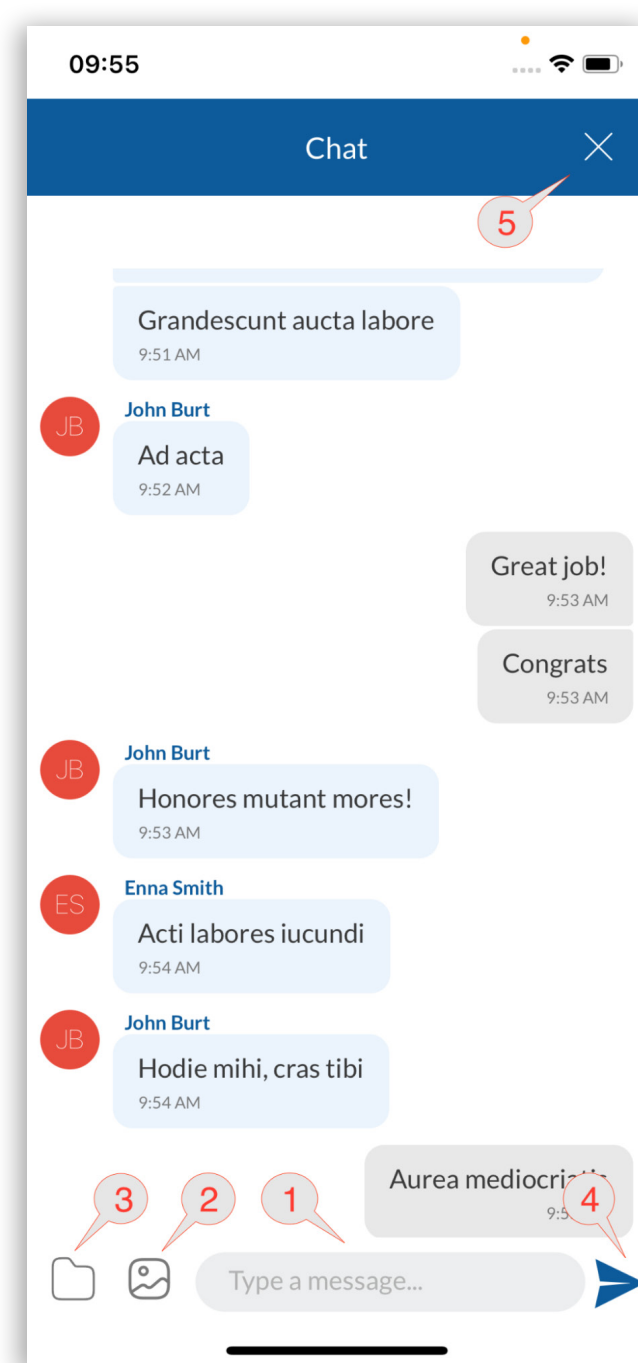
09:55

Chat

5

Grandescunt aucta labore
9:51 AM

JB
John Burt
Ad acta
9:52 AM

Great job!
9:53 AM

Congrats
9:53 AM

JB
John Burt
Honores mutant mores!
9:53 AM

ES
Enna Smith
Acti labores iucundi
9:54 AM

JB
John Burt
Hodie mihi, cras tibi
9:54 AM

Aurea mediocri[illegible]
9:5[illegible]

3 2 1 4

Type a message...